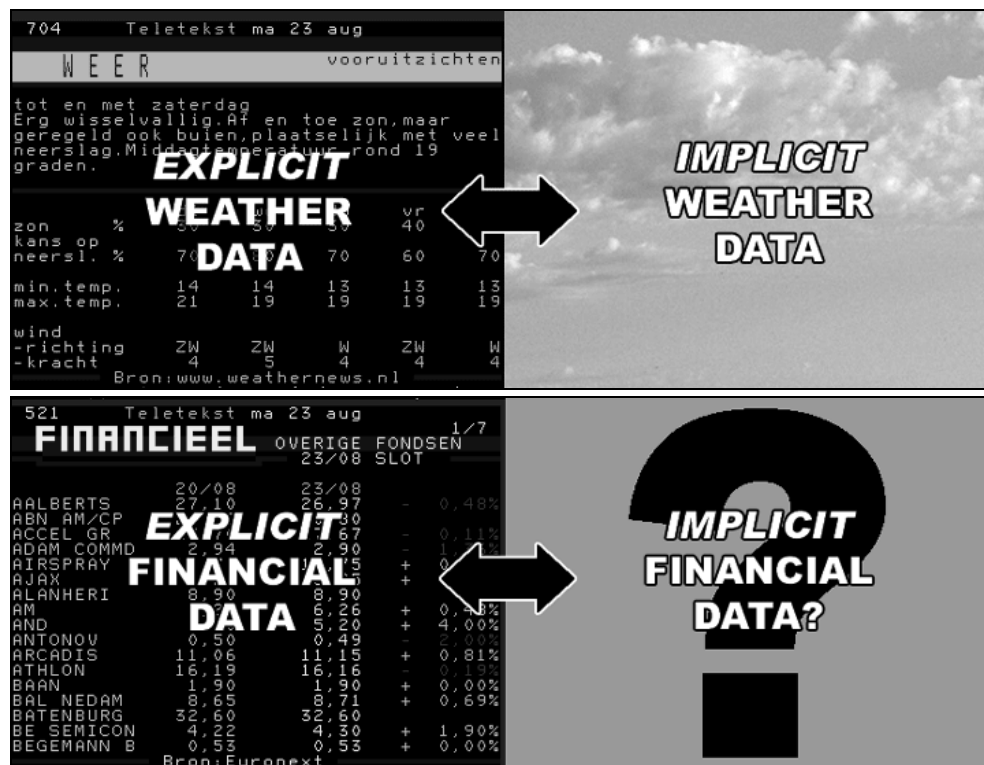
704 Teletekst ma 23 aug

WEER vooruitzichten

tot en met zaterdag
Erg wisselvallig.Af en toe zon,maar geregeld ook buien,plaatselijk met veel neerslag.Middagtemperatuur rond 19 graden.

EXPLICIT WEATHER DATA

| | | | | vr | |
|---|---|---|---|---|---|
| zon % | 30 | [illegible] | 30 | 40 | |
| kans op neersl. % | 70 | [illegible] | 70 | 60 | 70 |
| min.temp. | 14 | 14 | 13 | 13 | 13 |
| max.temp. | 21 | 19 | 19 | 19 | 19 |
| wind -richting | ZW | ZW | W | ZW | W |
| -kracht | 4 | 5 | 4 | 4 | 4 |

Bron:www.weathernews.nl

IMPLICIT WEATHER DATA

521 Teletekst ma 23 aug 1/7

FINANCIEEL OVERIGE FONDSEN 23/08 SLOT

EXPLICIT FINANCIAL DATA

| | 20/08 | 23/08 | | |
|---|---|---|---|---|
| AALBERTS | 27,10 | 26,97 | - | 0,48% |
| ABN AM/CP | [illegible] | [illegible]30 | | |
| ACCEL GR | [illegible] | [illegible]67 | - | 0,11% |
| ADAM COMMD | 2,94 | 2,90 | - | 1,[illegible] |
| AIRSPRAY | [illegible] | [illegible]15 | + | 0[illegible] |
| AJAX | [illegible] | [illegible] | + | |
| ALANHERI | 8,90 | 8,90 | | |
| AM | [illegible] | 6,26 | + | 0,48% |
| AND | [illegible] | 5,20 | + | 4,00% |
| ANTONOV | 0,50 | 0,49 | - | 2,00% |
| ARCADIS | 11,06 | 11,15 | + | 0,81% |
| ATHLON | 16,19 | 16,16 | - | 0,19% |
| BAAN | 1,90 | 1,90 | + | 0,00% |
| BAL NEDAM | 8,65 | 8,71 | + | 0,69% |
| BATENBURG | 32,60 | 32,60 | | |
| BE SEMICON | 4,22 | 4,30 | + | 1,90% |
| BEGEMANN B | 0,53 | 0,53 | + | 0,00% |

Bron:Euronext

IMPLICIT FINANCIAL DATA?